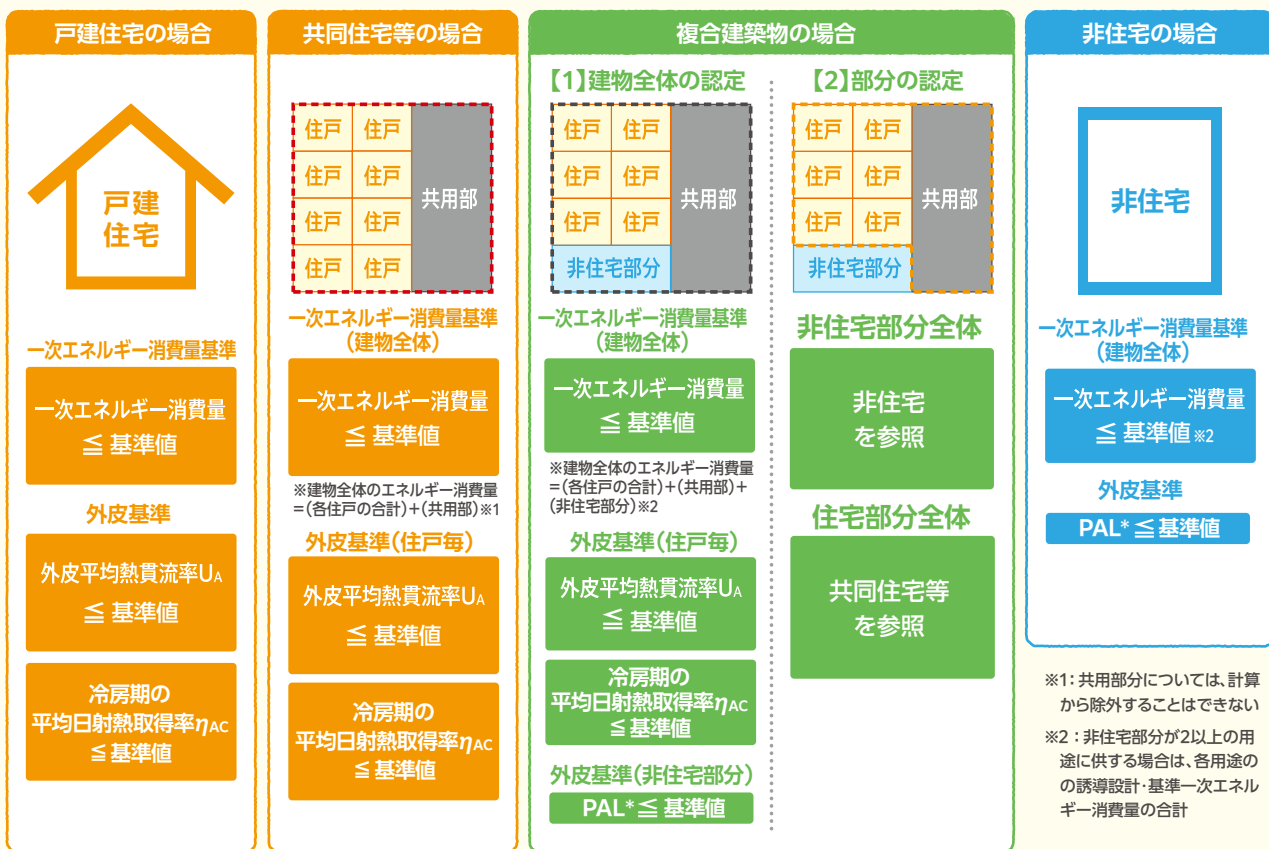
戸建住宅の場合

戸建住宅

一次エネルギー消費量基準

一次エネルギー消費量 ≦ 基準値

外皮基準

外皮平均熱貫流率$U_A$ ≦ 基準値

冷房期の平均日射熱取得率$\eta_{AC}$ ≦基準値

共同住宅等の場合

| 住戸 | 住戸 | 共用部 |
|---|---|---|
| 住戸 | 住戸 | |
| 住戸 | 住戸 | |
| 住戸 | 住戸 | |

一次エネルギー消費量基準（建物全体）

一次エネルギー消費量 ≦ 基準値

※建物全体のエネルギー消費量＝（各住戸の合計）＋（共用部）※1

外皮基準（住戸毎）

外皮平均熱貫流率$U_A$ ≦ 基準値

冷房期の平均日射熱取得率$\eta_{AC}$ ≦ 基準値

複合建築物の場合

【1】建物全体の認定

| 住戸 | 住戸 | 共用部 |
|---|---|---|
| 住戸 | 住戸 | |
| 住戸 | 住戸 | |
| 非住宅部分 | | |

一次エネルギー消費量基準（建物全体）

一次エネルギー消費量 ≦ 基準値

※建物全体のエネルギー消費量＝（各住戸の合計）＋（共用部）＋（非住宅部分）※2

外皮基準（住戸毎）

外皮平均熱貫流率$U_A$ ≦ 基準値

冷房期の平均日射熱取得率$\eta_{AC}$ ≦基準値

外皮基準（非住宅部分）

PAL*≦ 基準値

【2】部分の認定

| 住戸 | 住戸 | 共用部 |
|---|---|---|
| 住戸 | 住戸 | |
| 住戸 | 住戸 | |
| 非住宅部分 | | |

非住宅部分全体

非住宅を参照

住宅部分全体

共同住宅等を参照

非住宅の場合

非住宅

一次エネルギー消費量基準（建物全体）

一次エネルギー消費量 ≦ 基準値※2

外皮基準

PAL*≦基準値

※1：共用部分については、計算から除外することはできない

※2：非住宅部分が2以上の用途に供する場合は、各用途の誘導設計・基準一次エネルギー消費量の合計